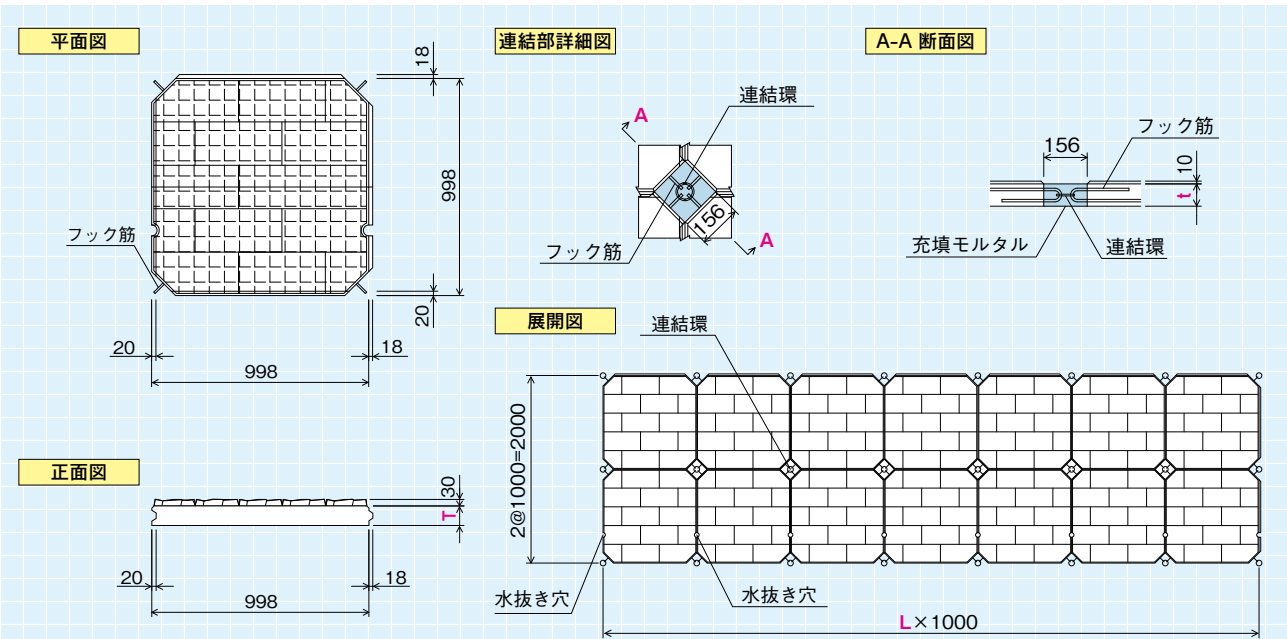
平面図

18

998

20

フック筋

20

18

998

連結部詳細図

A

連結環

156

フック筋

A

A-A 断面図

フック筋

156

10

t

充填モルタル

連結環

展開図

連結環

2@1000=2000

水抜き穴

水抜き穴

L×1000

正面図

30

T

20

18

998